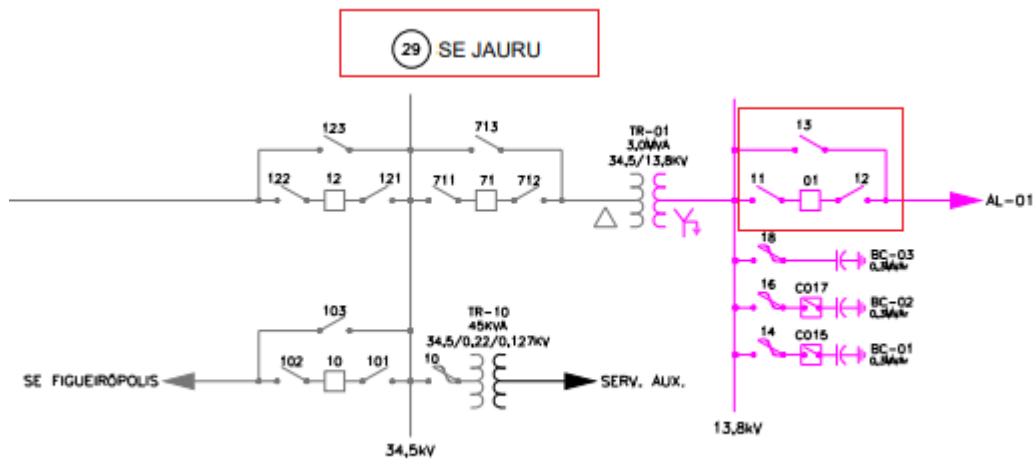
29 SE JAURU

123
122
12
121
713
711
71
712
TR-01
3,0MVA
34,5/13,8KV
13
11
01
12
AL-01
18
BC-03
0,3MVAr
16
CO17
BC-02
0,3MVAr
14
CO15
BC-01
0,3MVAr
103
102
10
101
TR-10
45KVA
34,5/0,22/0,127KV
10
SE FIGUEIRÓPOLIS
SERV. AUX.
34,5kV
13,8kV